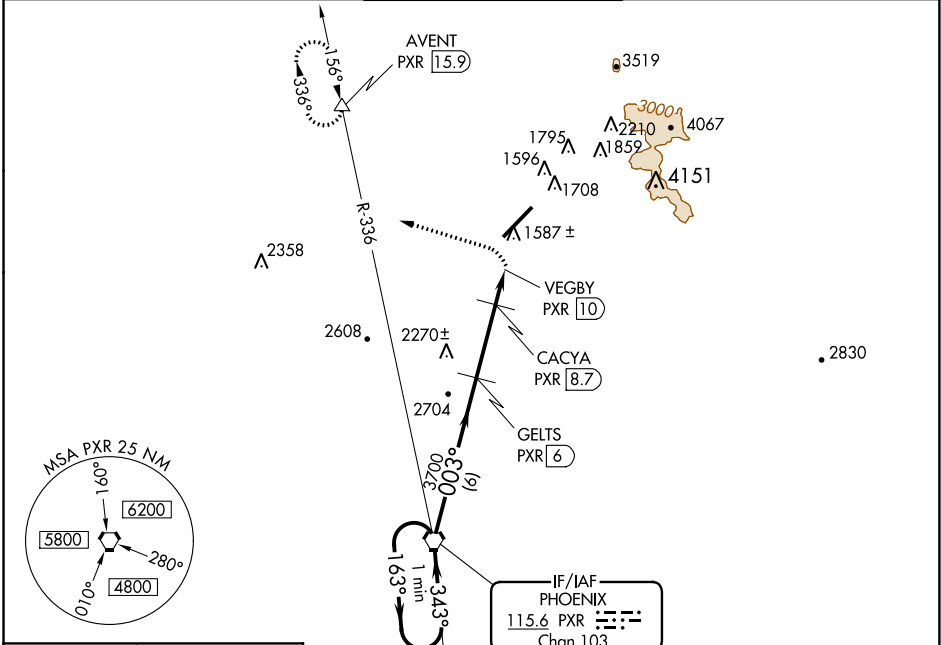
AVENT
PXR 15.9
156°
336°
3519
3000
1795
2210
4067
1596
1859
1708
4151
1587 ±
2358
R-336
VEGBY
PXR 10
2608
2270±
CACYA
PXR 8.7
2830
2704
GELTS
PXR 6
MSA PXR 25 NM
160°
6200
5800
280°
010°
4800
3700
003°
(6)
163°
1 min
343°
IF/IAF
PHOENIX
115.6 PXR
Chan 103